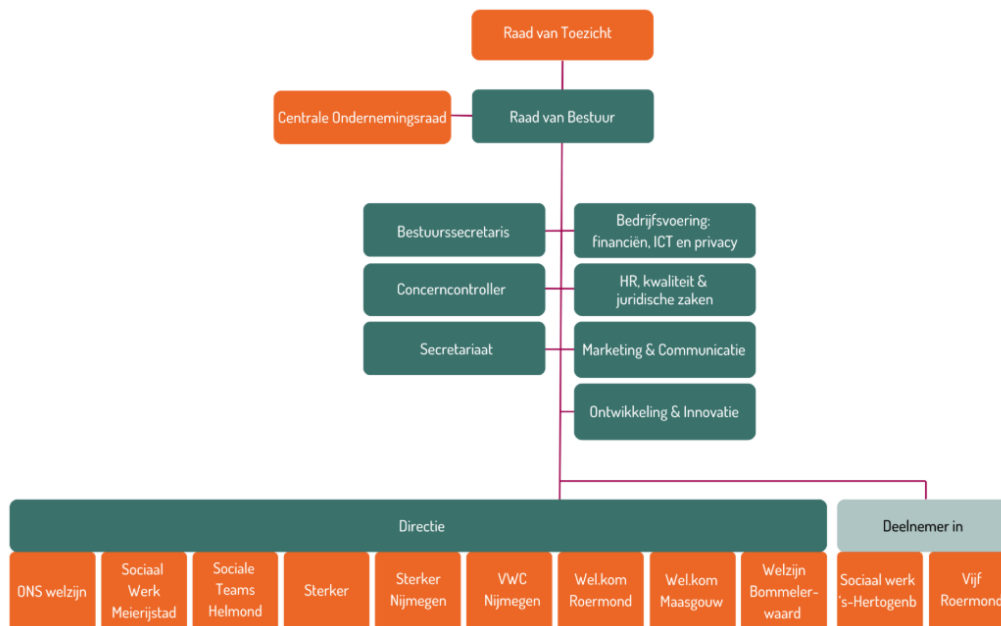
Raad van Toezicht

Centrale Ondernemingsraad

Raad van Bestuur

Bestuurssecretaris

Bedrijfsvoering: financiën, ICT en privacy

Concerncontroller

HR, kwaliteit & juridische zaken

Secretariaat

Marketing & Communicatie

Ontwikkeling & Innovatie

Directie

Deelnemer in

ONS welzijn

Sociaal Werk Meierijstad

Sociale Teams Helmond

Sterker

Sterker Nijmegen

VWC Nijmegen

Wel.kom Roermond

Wel.kom Maasgouw

Welzijn Bommelerwaard

Sociaal werk 's-Hertogenb

Vijf Roermond